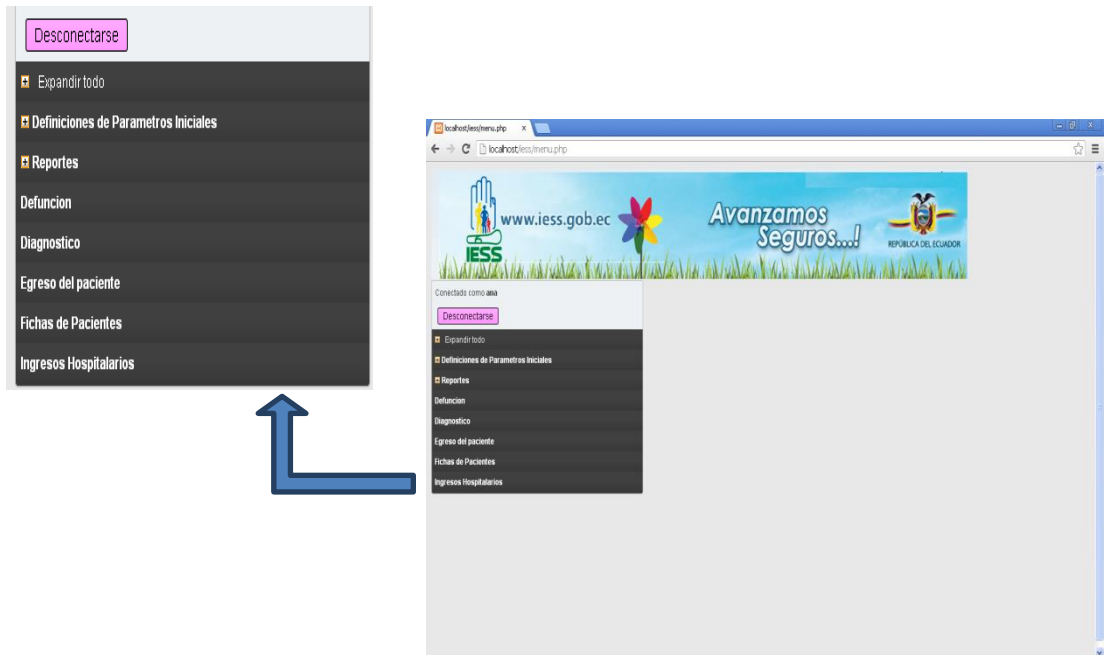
Desconectarse

Expandir todo

Definiciones de Parametros Iniciales

Reportes

Defuncion

Diagnostico

Egreso del paciente

Fichas de Pacientes

Ingresos Hospitalarios

localhost/iess/menu.php

localhost/iess/menu.php

www.iess.gob.ec

IESS

Avanzamos Seguros...!

REPÚBLICA DEL ECUADOR

Conectado como ana

Desconectarse

Expandir todo

Definiciones de Parametros Iniciales

Reportes

Defuncion

Diagnostico

Egreso del paciente

Fichas de Pacientes

Ingresos Hospitalarios